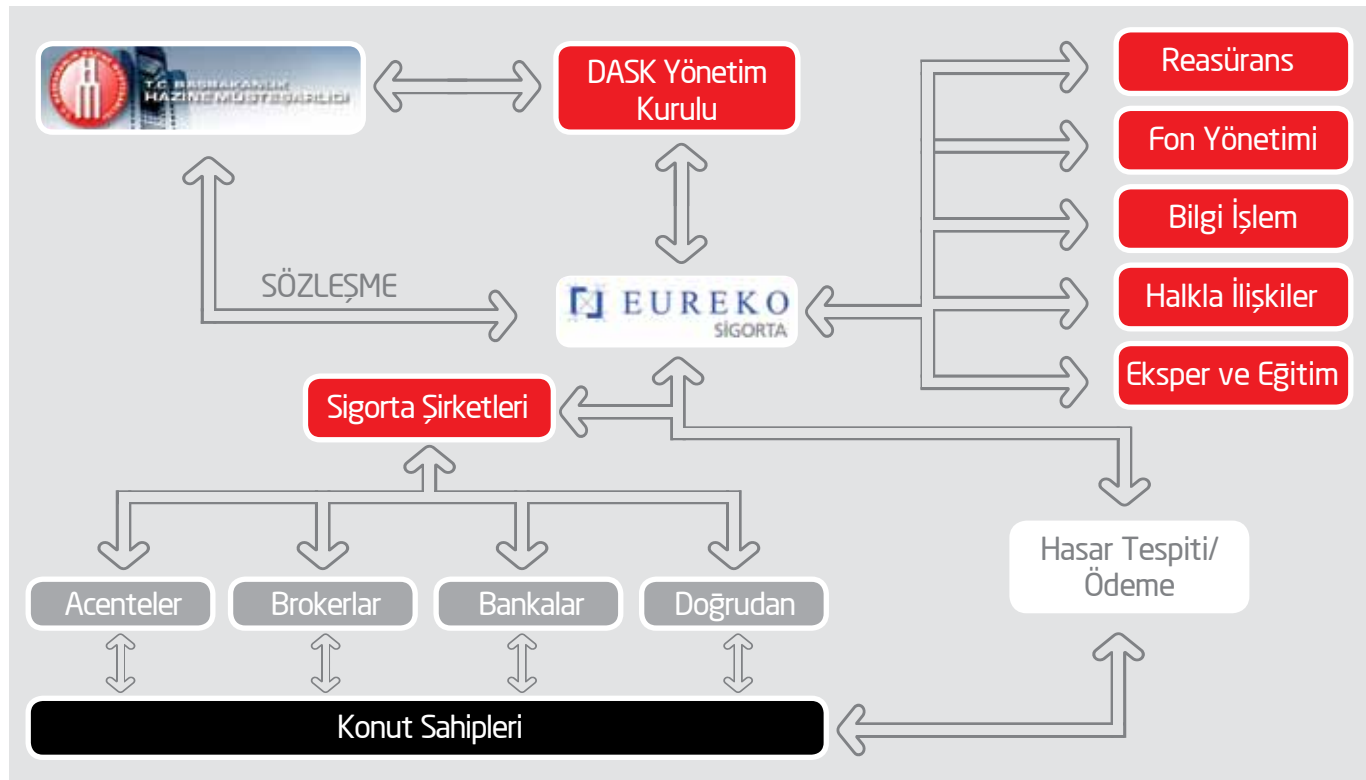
T.C. BAŞBAKANLIK HAZİNE MÜSTEŞARLIĞI

DASK Yönetim Kurulu

Reasürans

Fon Yönetimi

Bilgi İşlem

SÖZLEŞME

EUREKO SİGORTA

Halkla İlişkiler

Eksper ve Eğitim

Sigorta Şirketleri

Hasar Tespiti/ Ödeme

Acenteler

Brokerlar

Bankalar

Doğrudan

Konut Sahipleri